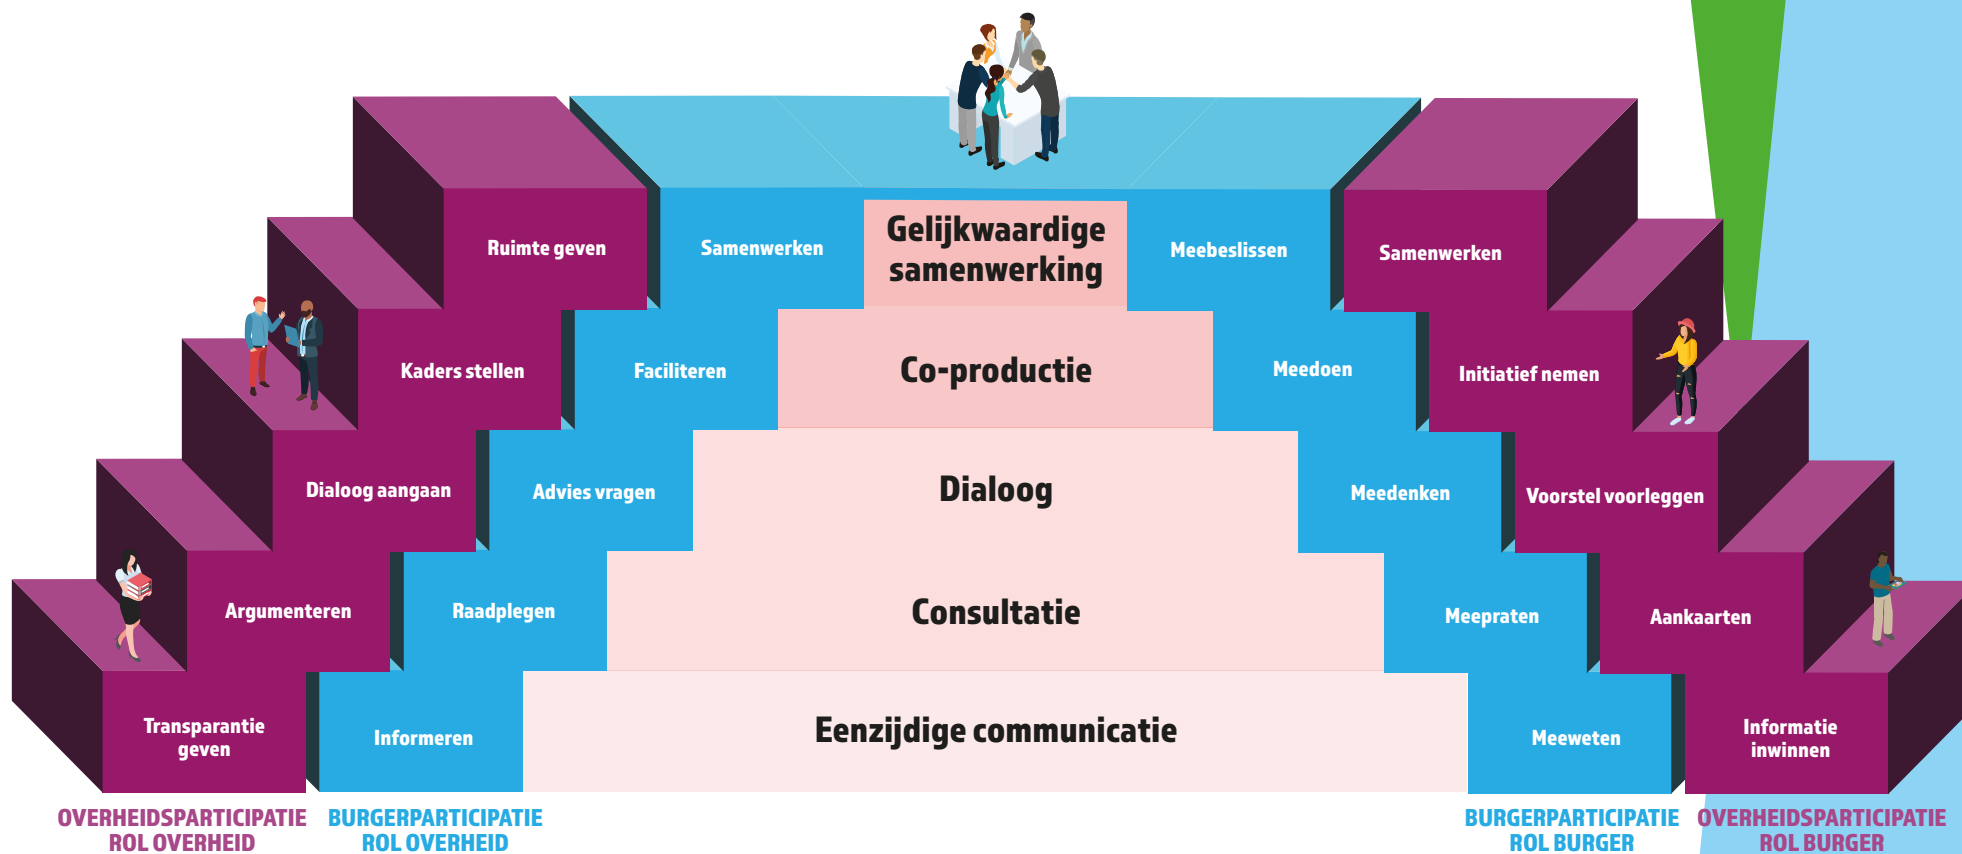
Ruimte geven

Samenwerken

Gelijkwaardige samenwerking

Meebeslissen

Samenwerken

Kaders stellen

Faciliteren

Co-productie

Meedoen

Initiatief nemen

Dialoog aangaan

Advies vragen

Dialoog

Meedenken

Voorstel voorleggen

Argumenteren

Raadplegen

Consultatie

Meepraten

Aankaarten

Transparantie geven

Informeren

Eenzijdige communicatie

Meeweten

Informatie inwinnen

OVERHEIDSPARTICIPATIE ROL OVERHEID

BURGERPARTICIPATIE ROL OVERHEID

BURGERPARTICIPATIE ROL BURGER

OVERHEIDSPARTICIPATIE ROL BURGER